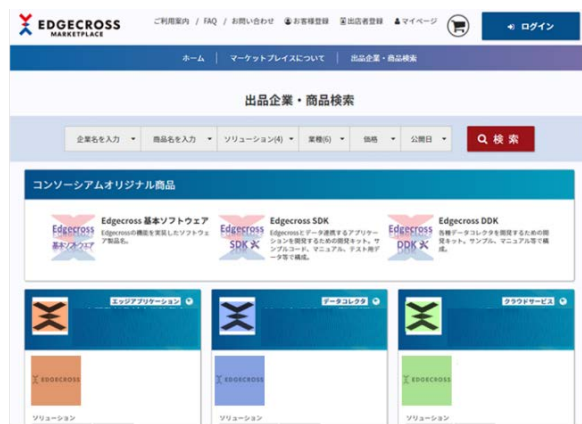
EDGECROSS MARKETPLACE

ご利用案内 / FAQ / お問い合わせ 　お客様登録　出店者登録　マイページ

ログイン

ホーム | マーケットプレイスについて | 出品企業・商品検索

出品企業・商品検索

企業名を入力 ▾ 　商品名を入力 ▾ 　ソリューション(4) ▾ 　業種(6) ▾ 　価格 ▾ 　公開日 ▾

検 索

コンソーシアムオリジナル商品

Edgecross 基本ソフトウェア
Edgecrossの機能を実現したソフトウェア製品名。

Edgecross SDK
Edgecrossとデータ連携するアプリケーションを開発するための開発キット。サンプルコード、マニュアル、テスト用データ等で構成。

Edgecross DDK
各種データコレクタを開発するための開発キット。サンプル、マニュアル等で構成。

Edgecross 基本ソフトウェア

Edgecross SDK

Edgecross DDK

エッジアプリケーション

データコレクタ

クラウドサービス

EDGECROSS

EDGECROSS

EDGECROSS

ソリューション

ソリューション

ソリューション